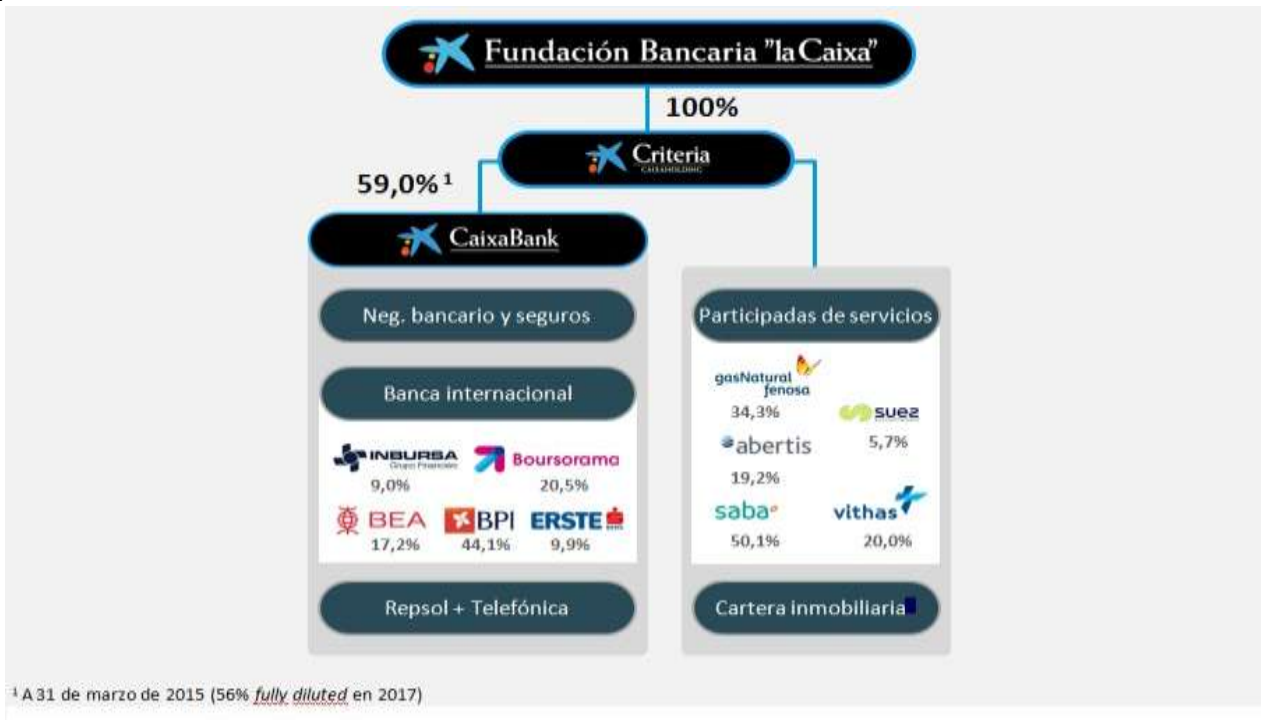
Fundación Bancaria "la Caixa"

100%

Criteria
CAIXAHOLDING

59,0% ¹

CaixaBank

Neg. bancario y seguros

Banca internacional

INBURSA
Grupo Financiero
9,0%

Boursorama
20,5%

BEA
17,2%

BPI
44,1%

ERSTE
9,9%

Repsol + Telefónica

Participadas de servicios

gasNatural fenosa
34,3%

suez
5,7%

abertis
19,2%

saba
50,1%

vithas
20,0%

Cartera inmobiliaria

¹ A 31 de marzo de 2015 (56% *fully diluted* en 2017)